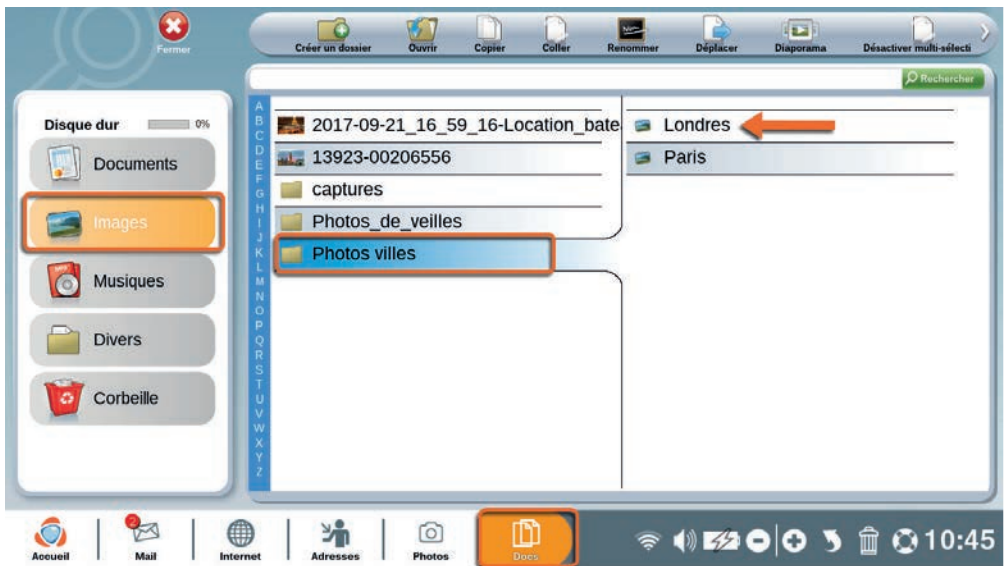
Fermer

Créer un dossier Ouvrir Copier Coller Renommer Déplacer Diaporama Désactiver multi-sélecti

Rechercher

Disque dur 0%

Documents

Images

Musiques

Divers

Corbeille

A B C D E F G H I J K L M N O P Q R S T U V W X Y Z

2017-09-21_16_59_16-Location_bate

13923-00206556

captures

Photos_de_veilles

Photos villes

Londres

Paris

Accueil

2

Mail

Internet

Adresses

Photos

Docs

10:45